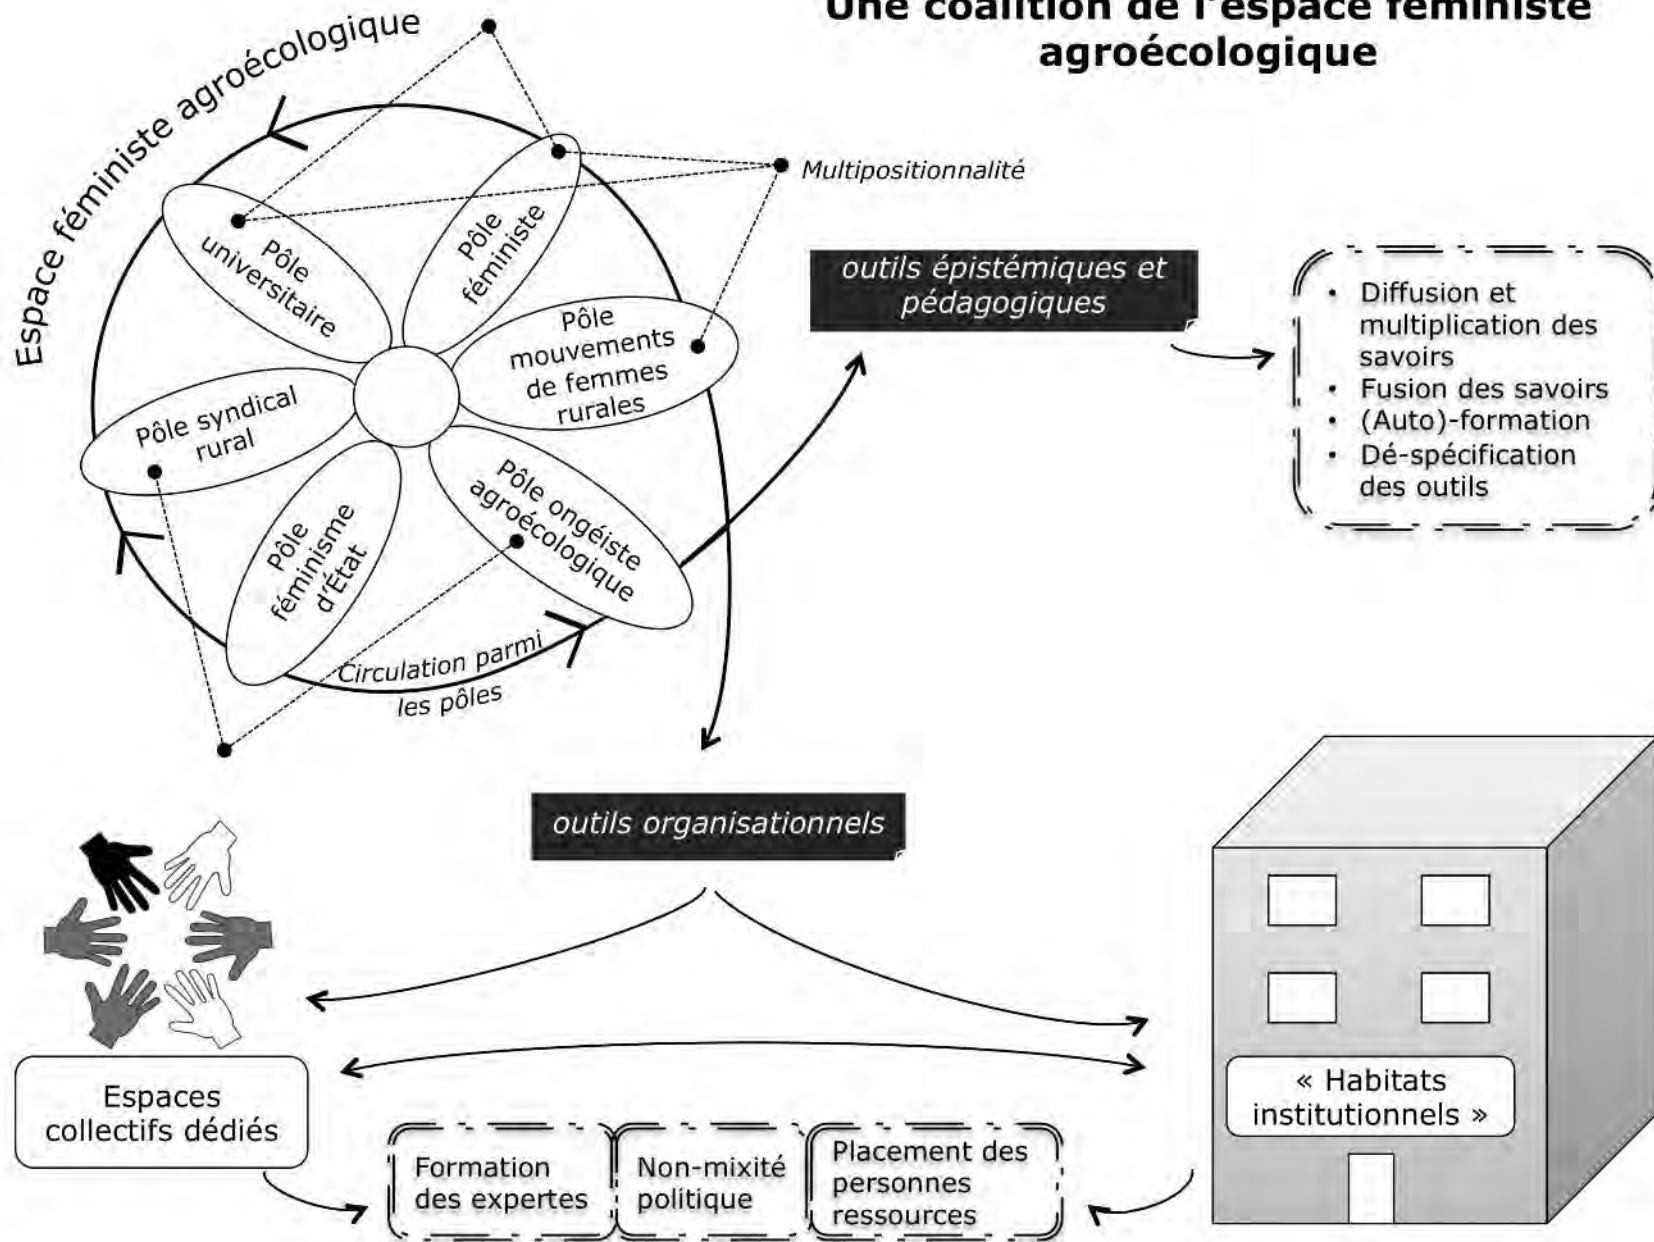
Une coalition de l'espace féministe agroécologique

Espace féministe agroécologique

Multipositionnalité

Pôle universitaire

Pôle féministe

Pôle mouvements de femmes rurales

Pôle syndical rural

Pôle féminisme d'État

Pôle ongéiste agroécologique

Circulation parmi les pôles

outils épistémiques et pédagogiques

- Diffusion et multiplication des savoirs
- Fusion des savoirs
- (Auto)-formation
- Dé-spécification des outils

outils organisationnels

Espaces collectifs dédiés

« Habitats institutionnels »

Formation des expertes

Non-mixité politique

Placement des personnes ressources